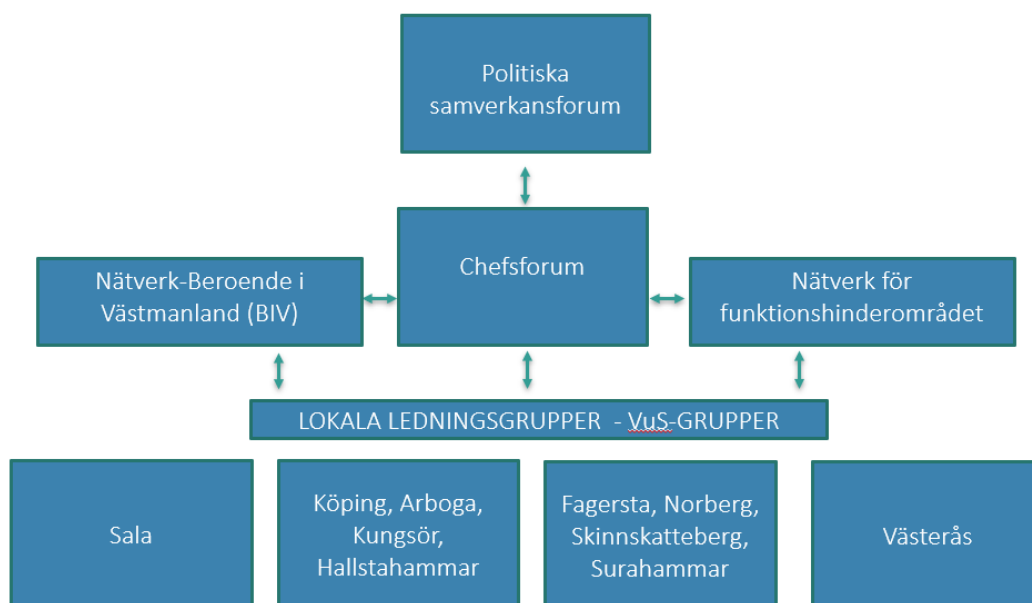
Politiska samverkansforum

Nätverk-Beroende i Västmanland (BIV)

Chefsforum

Nätverk för funktionshinderområdet

LOKALA LEDNINGSGRUPPER - VuS-GRUPPER

Sala

Köping, Arboga, Kungsör, Hallstahammar

Fagersta, Norberg, Skinnskatteberg, Surahammar

Västerås